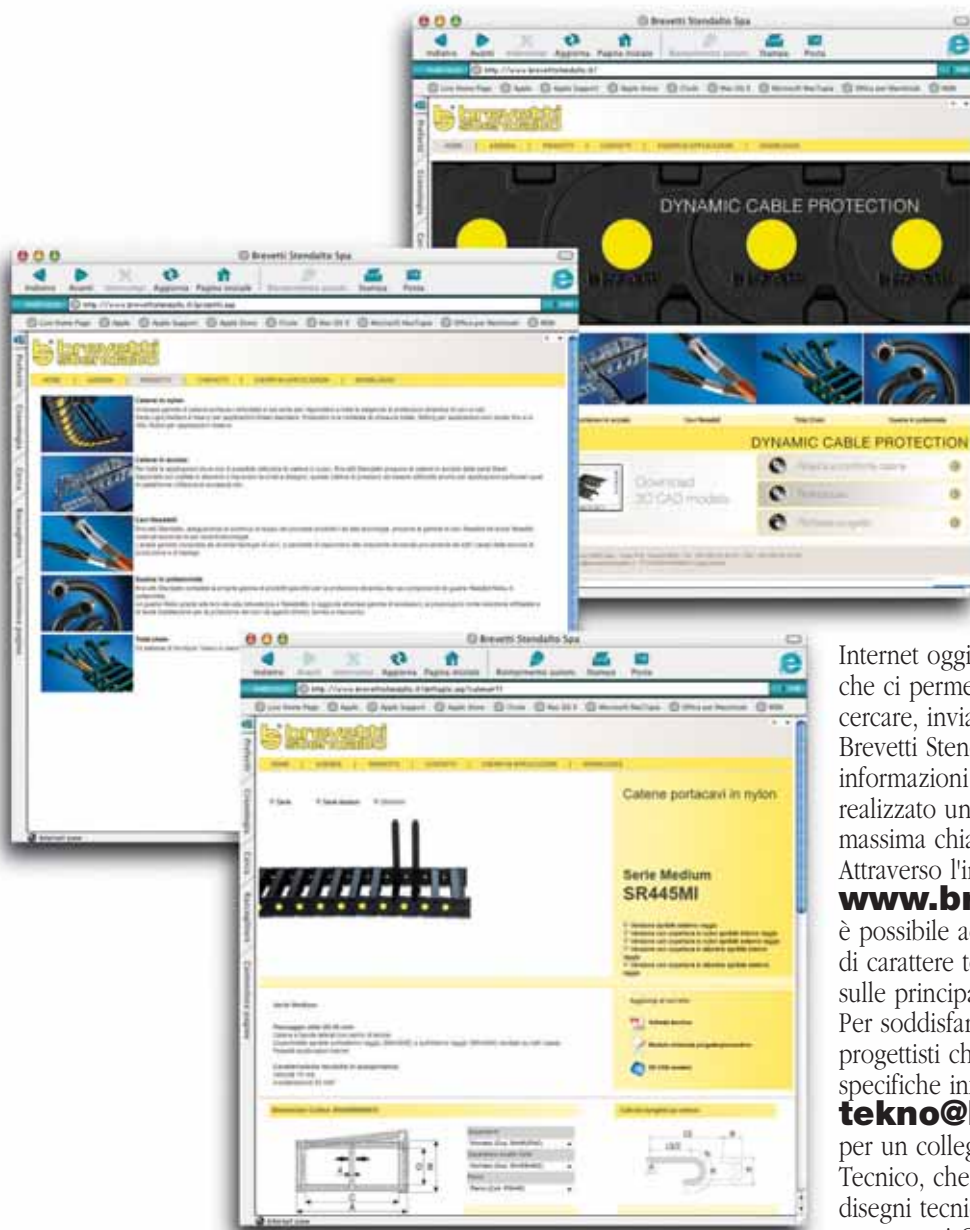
Brevetti Stendalto Spa

Indietro Avanti Interrompi Aggiorna Pagina iniziale Riempimento automatico Stampa Posta

DYNAMIC CABLE PROTECTION

DYNAMIC CABLE PROTECTION

Download 3D CAD models

Brevetti Stendalto Spa

Indietro Avanti Interrompi Aggiorna Pagina iniziale Riempimento automatico Stampa Posta

Brevetti Stendalto Spa

Indietro Avanti Interrompi Aggiorna Pagina iniziale Riempimento automatico Stampa Posta

Catene portacavi in nylon

Serie Medium
SR445MI

Internet oggi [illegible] che ci perme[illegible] cercare, invia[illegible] Brevetti Sten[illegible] informazioni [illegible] realizzato un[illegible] massima chia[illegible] Attraverso l'i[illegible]
www.br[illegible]
è possibile a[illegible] di carattere t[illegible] sulle principa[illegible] Per soddisfar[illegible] progettisti ch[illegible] specifiche in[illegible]
tekno@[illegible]
per un colleg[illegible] Tecnico, che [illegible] disegni tecni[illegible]